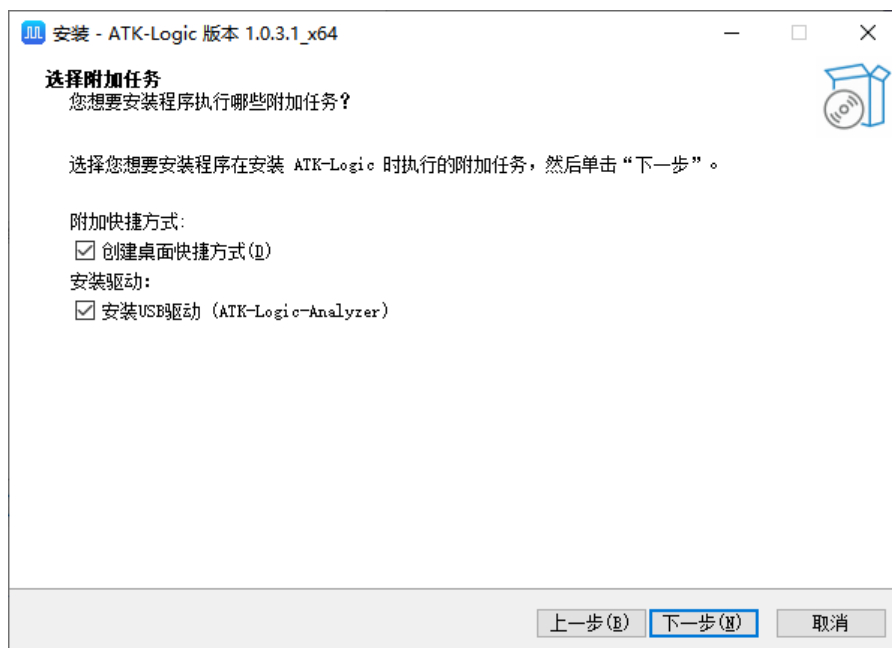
安装 - ATK-Logic 版本 1.0.3.1_x64

选择附加任务
您想要安装程序执行哪些附加任务？

选择您想要安装程序在安装 ATK-Logic 时执行的附加任务，然后单击“下一步”。

附加快捷方式:
☑ 创建桌面快捷方式(D)
安装驱动:
☑ 安装USB驱动 (ATK-Logic-Analyzer)

上一步(B) 下一步(N) 取消